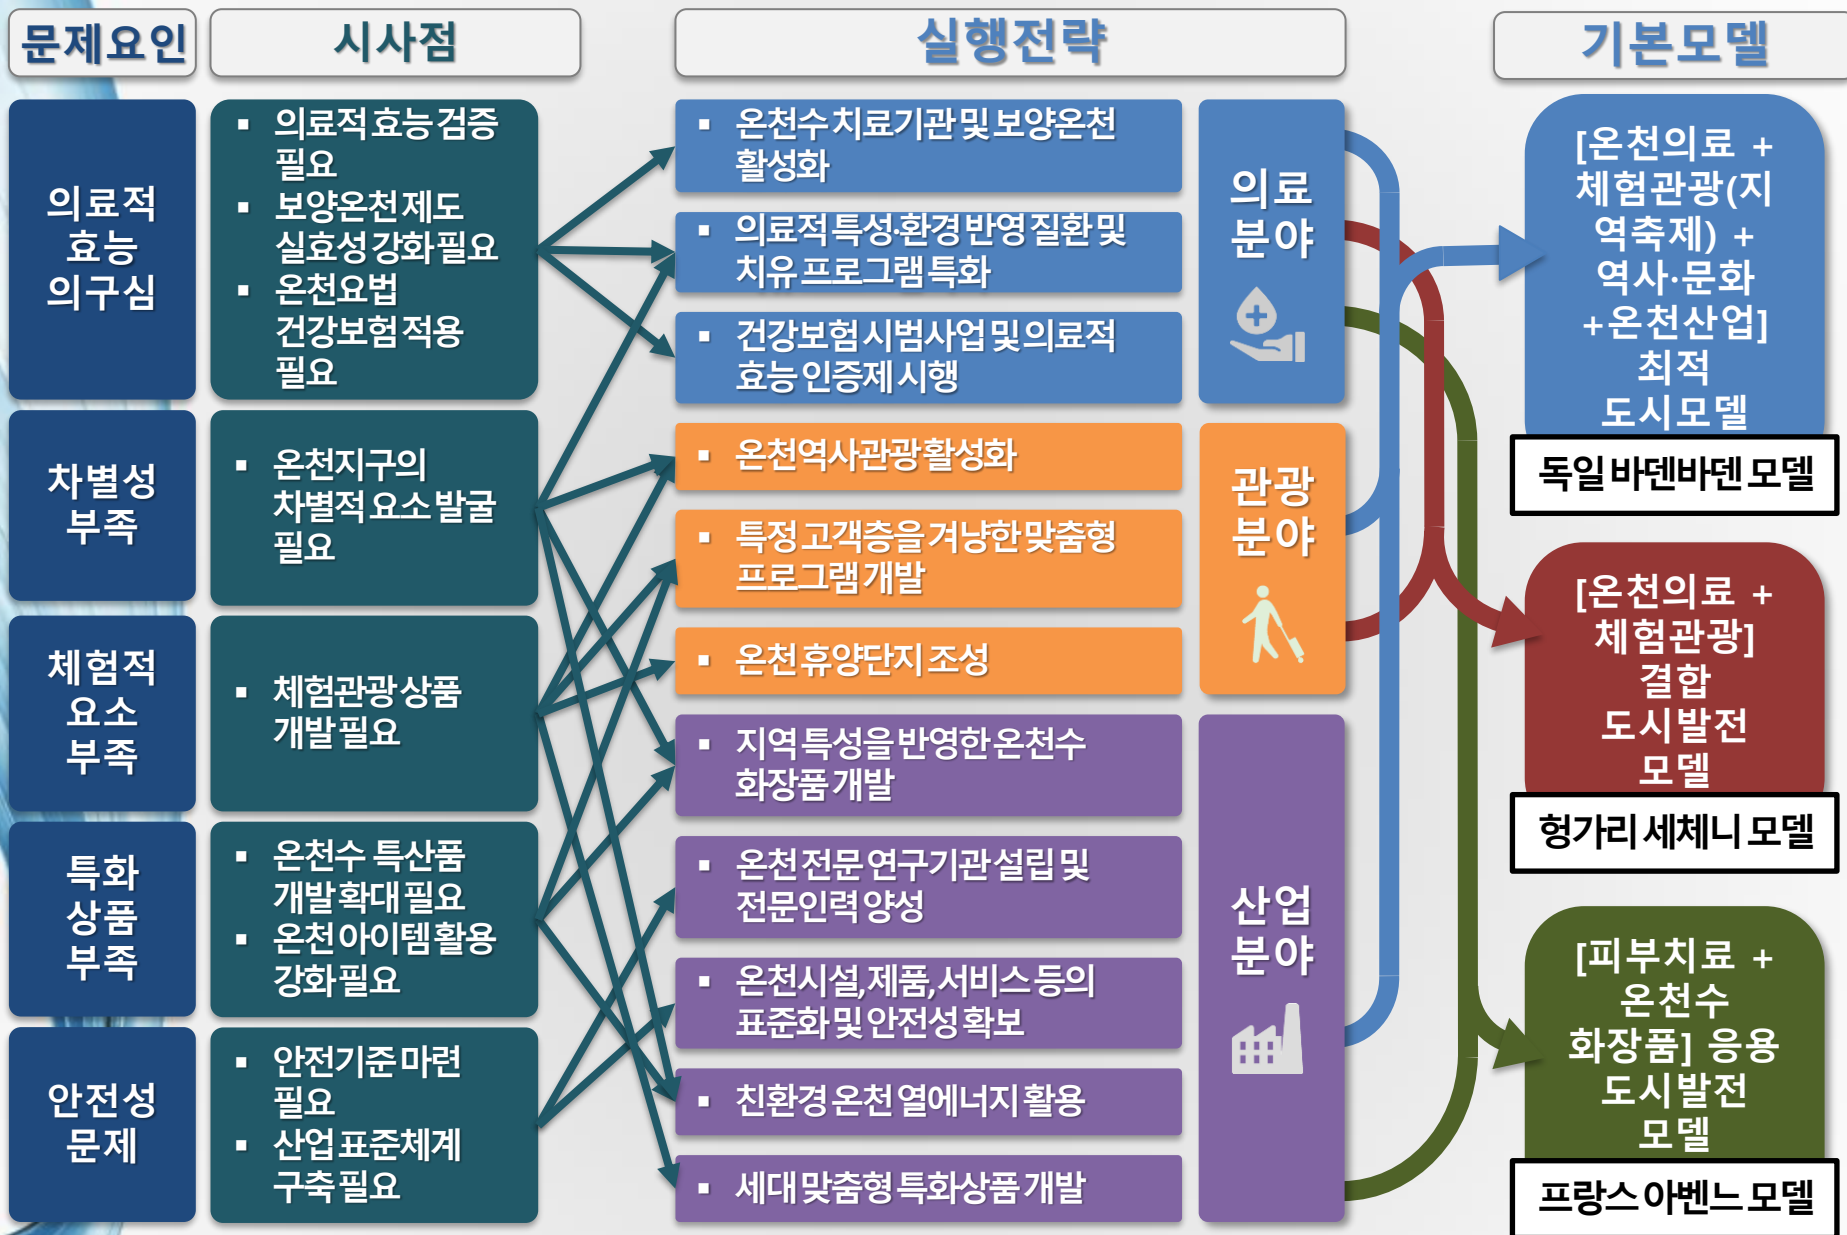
문제요인

시사점

실행전략

기본모델

의료적 효능 의구심

- 의료적효능검증 필요
- 보양온천제도 실효성강화필요
- 온천요법 건강보험적용 필요

차별성 부족

- 온천지구의 차별적요소발굴 필요

체험적 요소 부족

- 체험관광상품 개발필요

특화 상품 부족

- 온천수 특산품 개발확대필요
- 온천아이템활용 강화필요

안전성 문제

- 안전기준마련 필요
- 산업표준체계 구축필요

- 온천수치료기관및보양온천 활성화
- 의료적특성·환경반영질환및 치유프로그램특화
- 건강보험시범사업및의료적 효능인증제시행

의료 분야

- 온천역사관광활성화
- 특정고객층을겨냥한맞춤형 프로그램개발
- 온천휴양단지조성

관광 분야

- 지역특성을반영한온천수 화장품개발
- 온천전문연구기관설립및 전문인력양성
- 온천시설,제품,서비스등의 표준화및안전성확보
- 친환경온천열에너지활용
- 세대맞춤형특화상품개발

산업 분야

[온천의료 + 체험관광(지역축제) + 역사·문화 +온천산업] 최적 도시모델

독일 바덴바덴 모델

[온천의료 + 체험관광] 결합 도시발전 모델

헝가리 세체니 모델

[피부치료 + 온천수 화장품] 응용 도시발전 모델

프랑스 아벤느 모델